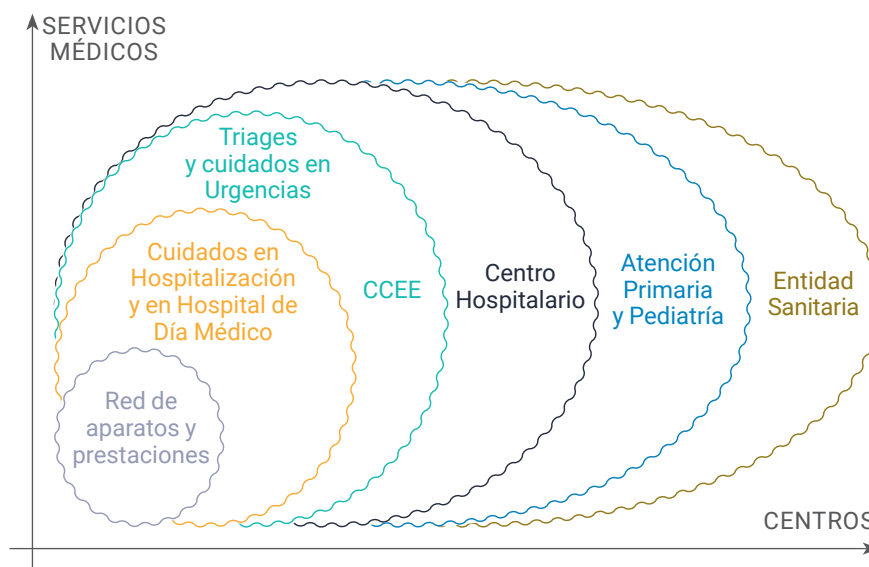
SERVICIOS MÉDICOS

Triages y cuidados en Urgencias

Cuidados en Hospitalización y en Hospital de Día Médico

CCEE

Centro Hospitalario

Atención Primaria y Pediatría

Entidad Sanitaria

Red de aparatos y prestaciones

CENTROS